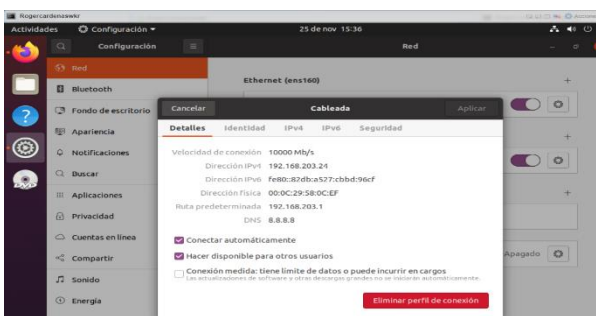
Rogercardenaswkr

Actividades Configuración ▾ 25 de nov 15:36

Configuración

Red

Red

Bluetooth

Fondo de escritorio

Apariencia

Notificaciones

Buscar

Aplicaciones

Privacidad

Cuentas en línea

Compartir

Sonido

Energía

Ethernet (ens160)

+

+

+

Apagado

Cancelar Cableada Aplicar

Detalles Identidad IPv4 IPv6 Seguridad

Velocidad de conexión 10000 Mb/s

Dirección IPv4 192.168.203.24

Dirección IPv6 fe80::82db:a527:cbbd:96cf

Dirección física 00:0C:29:58:0C:EF

Ruta predeterminada 192.168.203.1

DNS 8.8.8.8

Conectar automáticamente

Hacer disponible para otros usuarios

Conexión medida: tiene límite de datos o puede incurrir en cargos
Las actualizaciones de software y otras descargas grandes no se iniciarán automáticamente.

Eliminar perfil de conexión